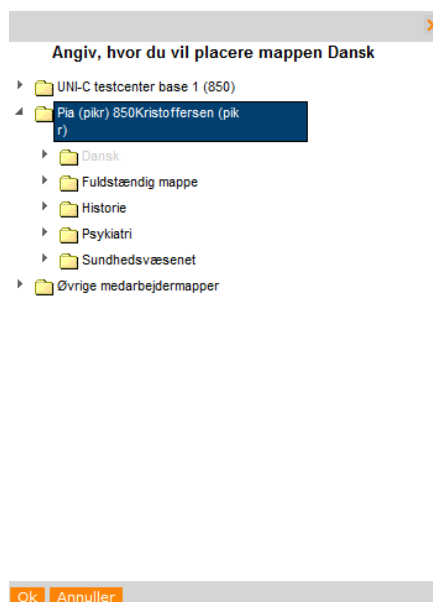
Angiv, hvor du vil placere mappen Dansk

UNI-C testcenter base 1 (850)

Pia (pikr) 850Kristoffersen (pikr)

Dansk

Fuldstændig mappe

Historie

Psykiatri

Sundhedsvæsenet

Øvrige medarbejdermapper

Ok Annuller